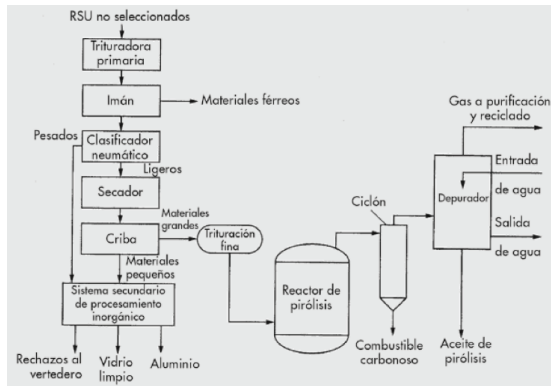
RSU no seleccionados

Trituradora primaria

Imán

Materiales férreos

Pesados

Clasificador neumático

Ligeros

Secador

Materiales grandes

Criba

Trituración fina

Materiales pequeños

Sistema secundario de procesamiento inorgánico

Rechazos al vertedero

Vidrio limpio

Aluminio

Reactor de pirólisis

Ciclón

Combustible carbonoso

Gas a purificación y reciclado

Entrada de agua

Depurador

Salida de agua

Aceite de pirólisis